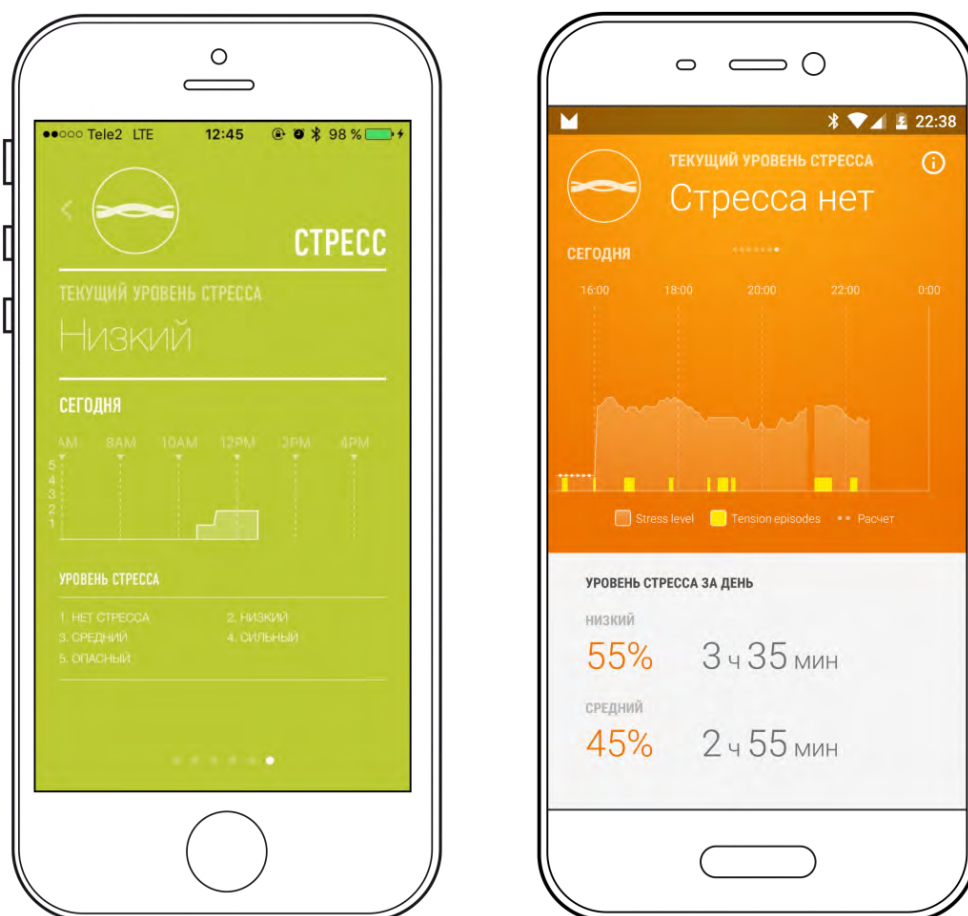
●●○○○ Tele2 LTE 12:45 98 %

СТРЕСС

ТЕКУЩИЙ УРОВЕНЬ СТРЕССА

Низкий

СЕГОДНЯ

AM 8AM 10AM 12PM 2PM 4PM

5
4
3
2
1

УРОВЕНЬ СТРЕССА

1. НЕТ СТРЕССА
2. НИЗКИЙ
3. СРЕДНИЙ
4. СИЛЬНЫЙ
5. ОПАСНЫЙ

22:38

ТЕКУЩИЙ УРОВЕНЬ СТРЕССА

Стресса нет

СЕГОДНЯ

16:00 18:00 20:00 22:00 0:00

Stress level
Tension episodes
Расчет

УРОВЕНЬ СТРЕССА ЗА ДЕНЬ

НИЗКИЙ

55% 3 ч 35 мин

СРЕДНИЙ

45% 2 ч 55 мин